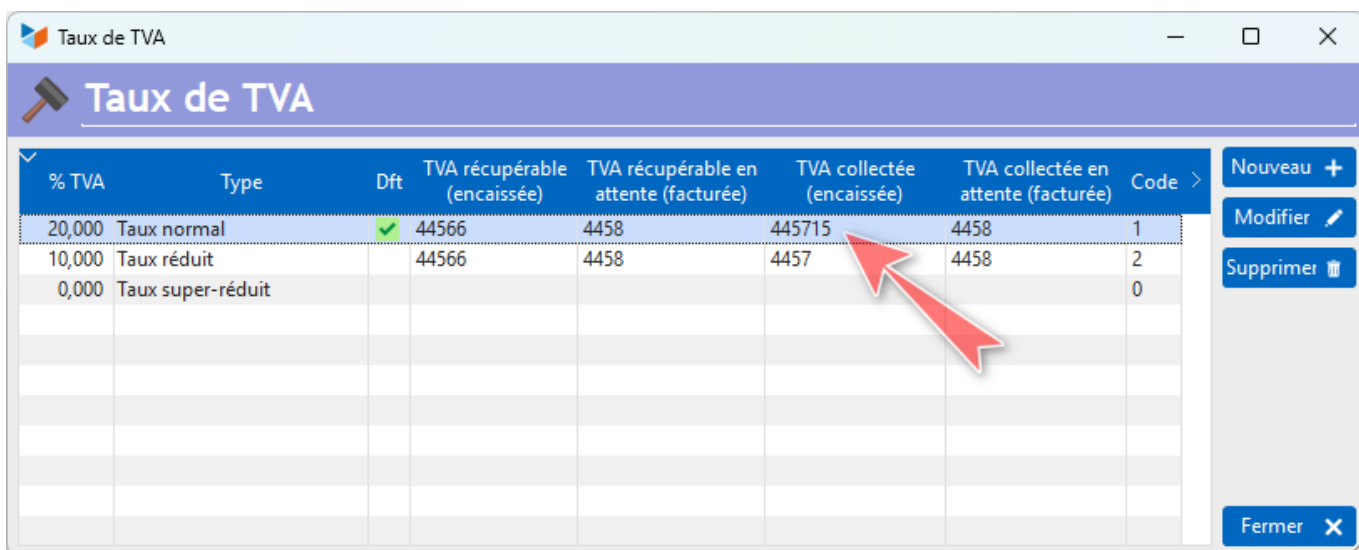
Taux de TVA

Taux de TVA

| % TVA | Type | Dft | TVA récupérable (encaissée) | TVA récupérable en attente (facturée) | TVA collectée (encaissée) | TVA collectée en attente (facturée) | Code |
|---|---|---|---|---|---|---|---|
| 20,000 | Taux normal | ✓ | 44566 | 4458 | 445715 | 4458 | 1 |
| 10,000 | Taux réduit | | 44566 | 4458 | 4457 | 4458 | 2 |
| 0,000 | Taux super-réduit | | | | | | 0 |

Nouveau
Modifier
Supprimer
Fermer